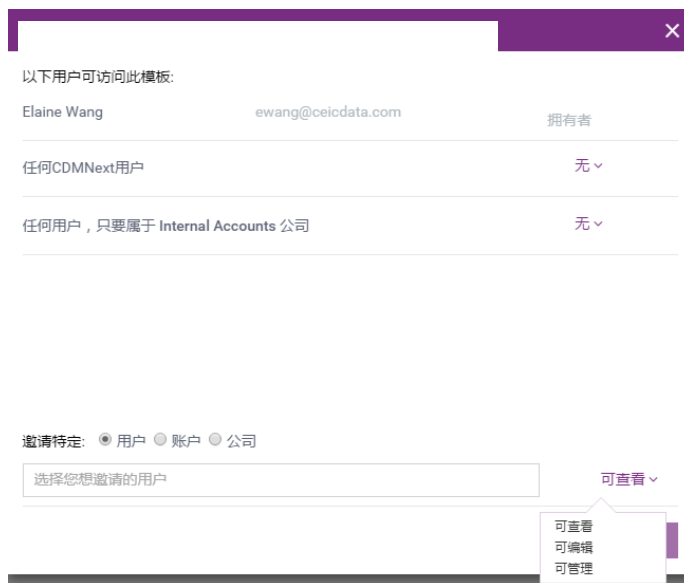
×

以下用户可访问此模板:

Elaine Wang ewang@ceicdata.com 拥有者

任何CDMNext用户 无

任何用户，只要属于 Internal Accounts 公司 无

邀请特定: 用户 账户 公司

选择您想邀请的用户

可查看

可查看
可编辑
可管理